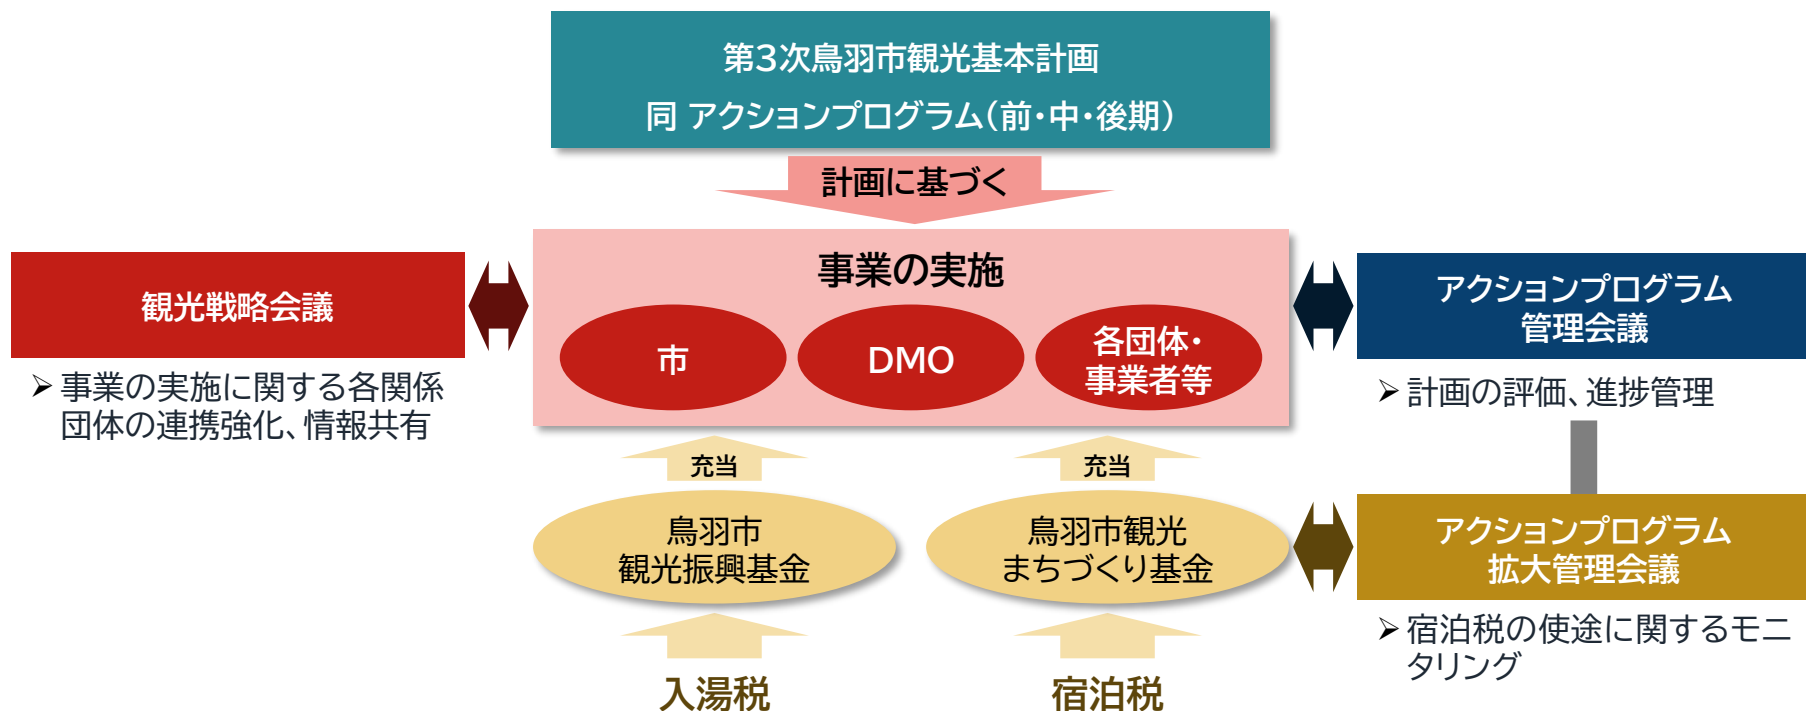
第3次鳥羽市観光基本計画
同 アクションプログラム(前・中・後期)

計画に基づく

観光戦略会議

➢ 事業の実施に関する各関係団体の連携強化、情報共有

事業の実施

市

DMO

各団体・事業者等

アクションプログラム管理会議

➢ 計画の評価、進捗管理

充当

充当

鳥羽市観光振興基金

鳥羽市観光まちづくり基金

アクションプログラム拡大管理会議

➢ 宿泊税の使途に関するモニタリング

入湯税

宿泊税